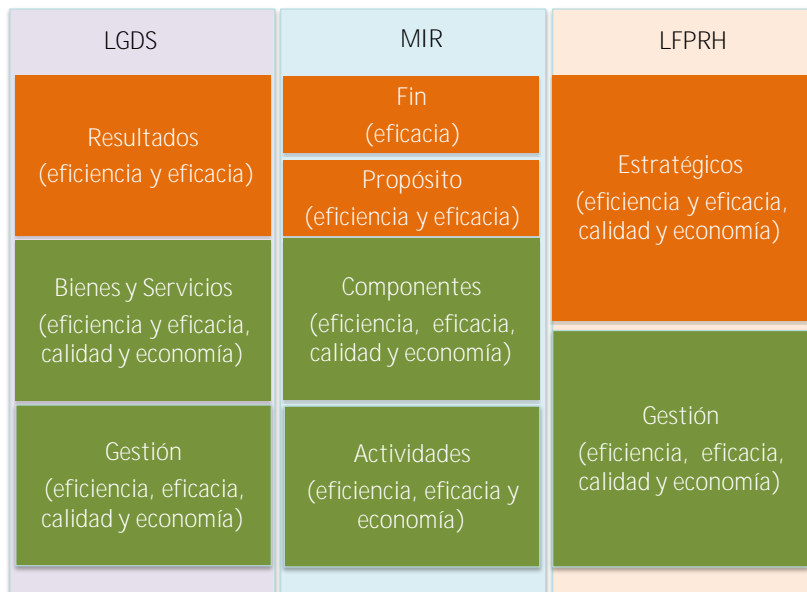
LGDS

Resultados
(eficiencia y eficacia)

Bienes y Servicios
(eficiencia y eficacia, calidad y economía)

Gestión
(eficiencia, eficacia, calidad y economía)

MIR

Fin
(eficacia)

Propósito
(eficiencia y eficacia)

Componentes
(eficiencia, eficacia, calidad y economía)

Actividades
(eficiencia, eficacia y economía)

LFPRH

Estratégicos
(eficiencia y eficacia, calidad y economía)

Gestión
(eficiencia, eficacia, calidad y economía)